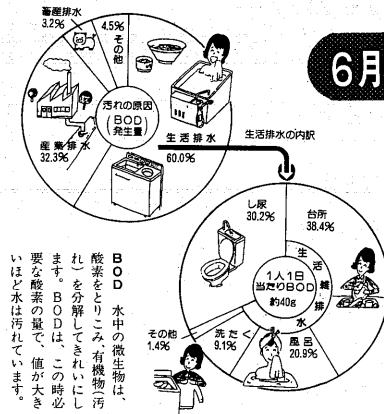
6月

畜産排水
3.2%

4.5%
その他

汚れの原因
(BOD
発生量)

産業排水
32.3%

生活排水
60.0%

生活排水の内訳

し尿
30.2%

台所
38.4%

生活雑排水

1人1日
当たりBOD
約40g

風呂
20.9%

洗たく
9.1%

その他
1.4%

BOD　水中の微生物は、酸素をとりこみ、有機物(汚れ)を分解してきれいにします。BODは、この時必要な酸素の量で、値が大きいほど水は汚れています。